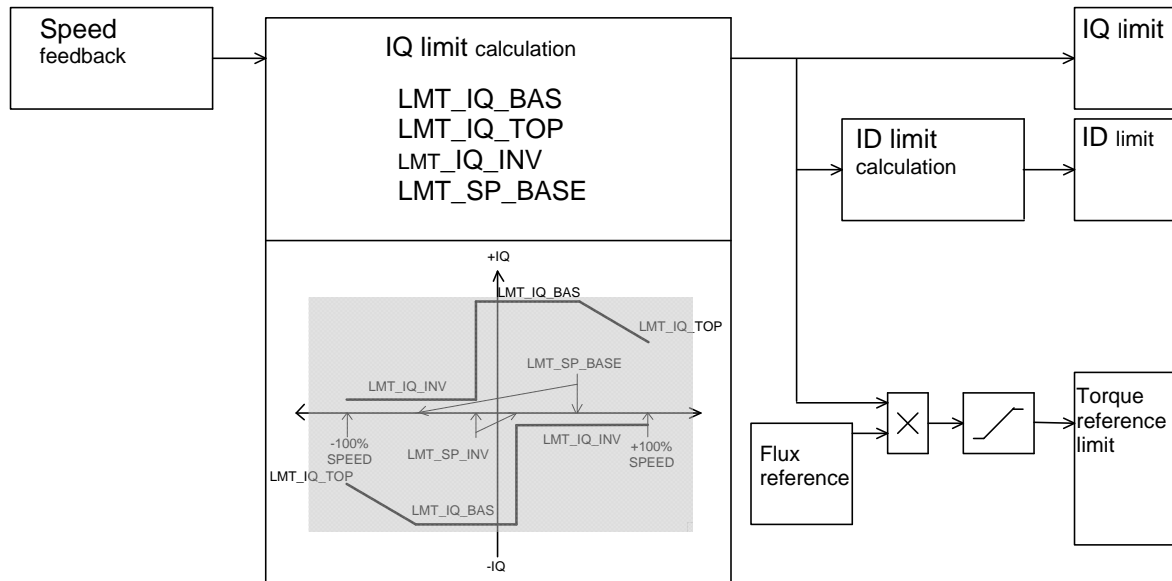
Speed feedback

IQ limit calculation

LMT_IQ_BAS
LMT_IQ_TOP
LMT_IQ_INV
LMT_SP_BASE

+IQ
LMT_IQ_BAS
LMT_IQ_TOP
LMT_SP_BASE
LMT_IQ_INV
-100% SPEED
LMT_SP_INV
LMT_IQ_INV
+100% SPEED
LMT_IQ_TOP
LMT_IQ_BAS
-IQ

IQ limit

ID limit calculation

ID limit

Flux reference

Torque reference limit